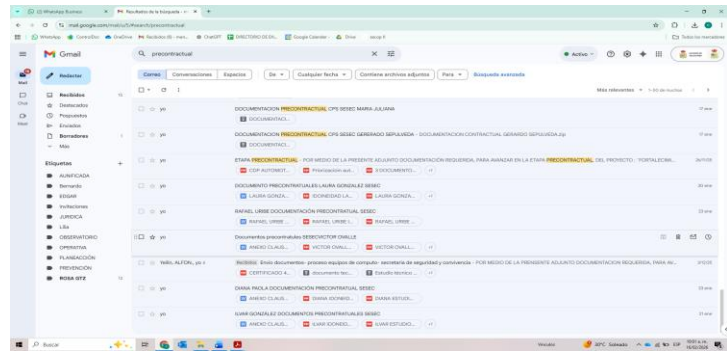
(2) WhatsApp Business × | Resultados de la búsqueda × | +

mail.google.com/mail/u/0/#search/precontractual

WhatsApp | ComfaOro | OneDrive | Recibidos | ChatGPT | DIRECTORIO DE EN... | Google Calendar | Drive | secop II | Todos los marcadores

Gmail | precontractual | Activo

Redactar

Recibidos
Destacados
Pospuestos
Enviados
Borradores
Más

Etiquetas +
AUNIFICADA
Bernardo
EDGAR
Invitaciones
JURIDICA
Lilia
OBSERVATORIO
OPERATIVA
PLANEACION
PREVENCION
ROSA GTZ

Correo | Conversaciones | Espacios | De | Cualquier fecha | Contiene archivos adjuntos | Para | Búsqueda avanzada

Más relevantes | 1–50 de muchos

yo | DOCUMENTACION PRECONTRACTUAL CPS SESEC MARIA JULIANA | DOCUMENTACI...

yo | DOCUMENTACION PRECONTRACTUAL CPS SESEC GERARDO SEPULVEDA - DOCUMENTACION CONTRACTUAL GERARDO SEPULVEDA.zip | DOCUMENTACI...

yo | ETAPA PRECONTRACTUAL - POR MEDIO DE LA PRESENTE ADJUNTO DOCUMENTACIÓN REQUERIDA, PARA AVANZAR EN LA ETAPA PRECONTRACTUAL DEL PROYECTO : FORTALECIMI... | CDP AUTOMOT... | Priorización aut... | 3 DOCUMENTO... | +1

yo | DOCUMENTO PRECONTRATUALES LAURA GONZALEZ SESEC | LAURA GONZA... | IDONEIDAD LA... | LAURA GONZA... | +1

yo | RAFAEL URIBE DOCUMENTACIÓN PRECONTRATUAL SESEC | RAFAEL URIBE ... | RAFAEL URIBE I... | RAFAEL URIBE ...

yo | Documentos precontratuales SESEC VICTOR OVALLE | ANEXO CLAUS... | VICTOR OVALL... | VICTOR OVALL... | +1

Yello, ALFON., yo | Recibidos Envío documentos - proceso equipos de computo - secretaria de seguridad y convivencia - POR MEDIO DE LA PRESENTE ADJUNTO DOCUMENTACION REQUERIDA, PARA AV... | CERTIFICADO 4... | documento tec... | Estudio técnico ... | +1

yo | DIANA PAOLA DOCUMENTACIÓN PRECONTRATUAL SESEC | ANEXO CLAUS... | DIANA IDONEID... | DIANA ESTUDI...

yo | IVAR GONZALEZ DOCUMENTOS PRECONTRATUALES SESEC | ANEXO CLAUS... | IVAR IDONEID... | IVAR ESTUDIO... | +1

Buscar | 20°C Soleado